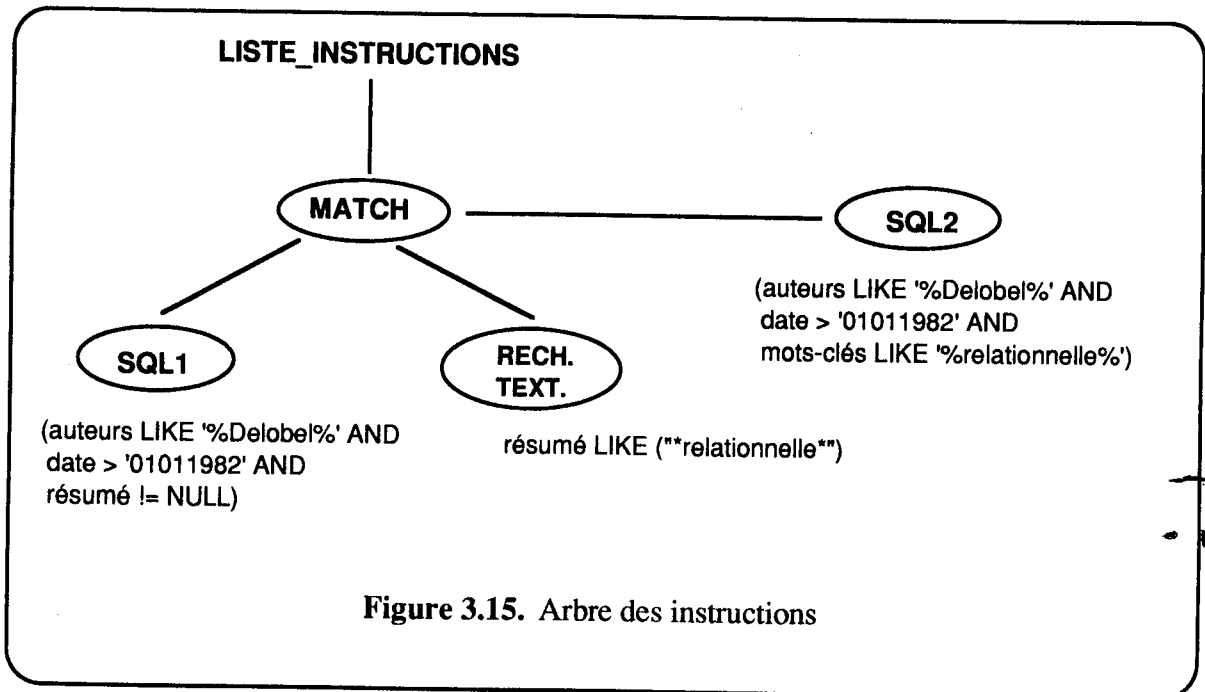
LISTE_INSTRUCTIONS

MATCH

SQL2

(auteurs LIKE '%Delobel%' AND
date > '01011982' AND
mots-clés LIKE '%relationnelle%')

SQL1

RECH. TEXT.

(auteurs LIKE '%Delobel%' AND
date > '01011982' AND
résumé != NULL)

résumé LIKE ("*relationnelle*")

**Figure 3.15.** Arbre des instructions